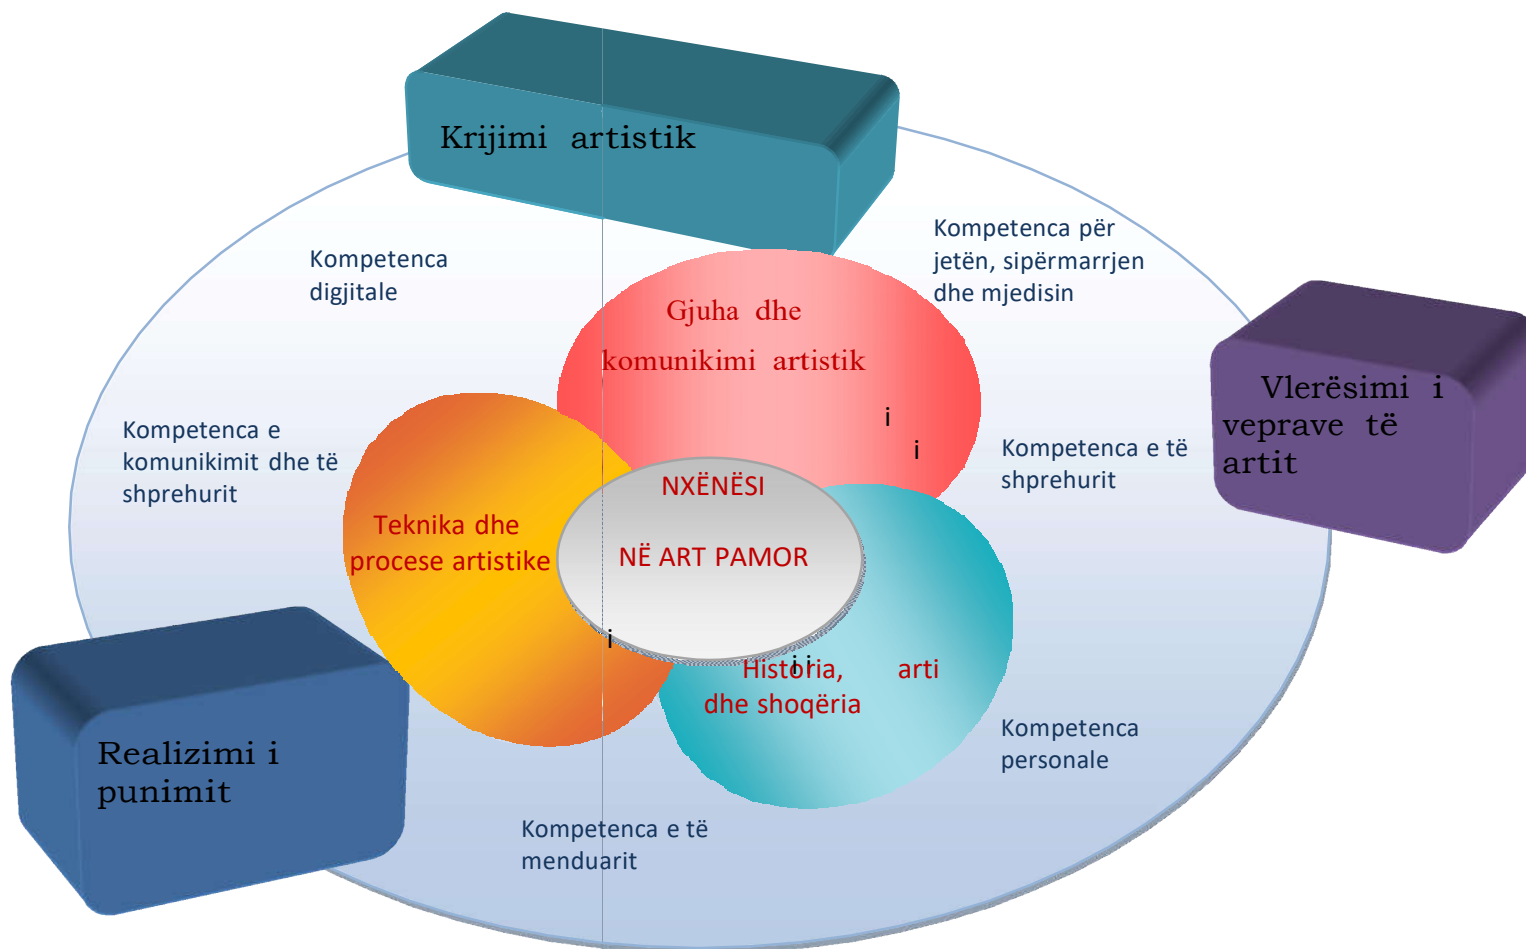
Krijimi artistik

Kompetenca digjitale

Kompetenca për jetën, sipërmarrjen dhe mjedisin

Gjuha dhe komunikimi artistik

i

i

Vlerësimi i veprave të artit

Kompetenca e komunikimit dhe të shprehurit

Kompetenca e të shprehurit

NXËNËSI

NË ART PAMOR

Teknika dhe procese artistike

i

Historia, i arti dhe shoqëria

Realizimi i punimit

Kompetenca personale

Kompetenca e të menduarit